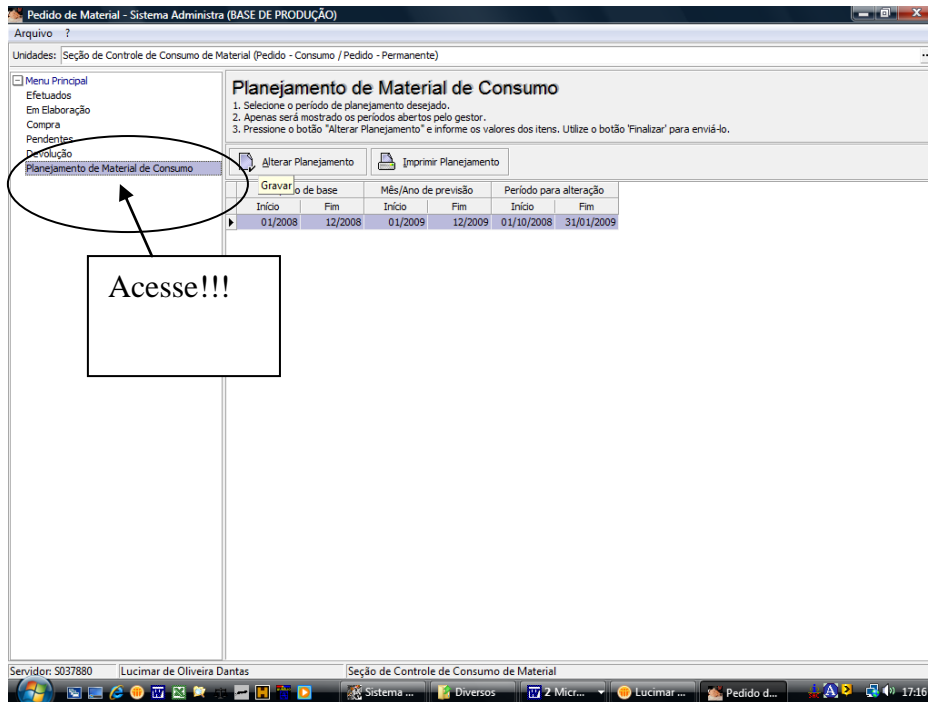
Pedido de Material - Sistema Administra (BASE DE PRODUÇÃO)

Arquivo ?

Unidades: Seção de Controle de Consumo de Material (Pedido - Consumo / Pedido - Permanente)

Menu Principal
Efetuados
Em Elaboração
Compra
Pendentes
Devolução
Planejamento de Material de Consumo

Planejamento de Material de Consumo

1. Selecione o período de planejamento desejado.
2. Apenas será mostrado os períodos abertos pelo gestor.
3. Pressione o botão "Alterar Planejamento" e informe os valores dos itens. Utilize o botão 'Finalizar' para enviá-lo.

Alterar Planejamento

Imprimir Planejamento

Gravar

| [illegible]o de base | | Mês/Ano de previsão | | Período para alteração | |
|---|---|---|---|---|---|
| Início | Fim | Início | Fim | Início | Fim |
| 01/2008 | 12/2008 | 01/2009 | 12/2009 | 01/10/2008 | 31/01/2009 |

Acesse!!!

Servidor: S037880 | Lucimar de Oliveira Dantas | Seção de Controle de Consumo de Material

Sistema ... | Diversos | 2 Micr... | Lucimar ... | Pedido d... | 17:16